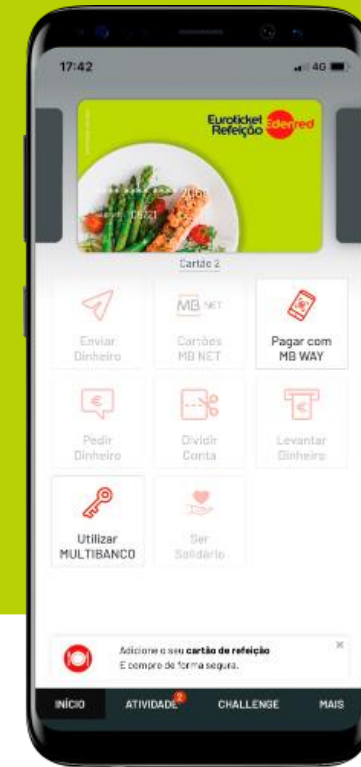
17:42

4G

Euroticket Refeição Edenred

Cartão 2

Enviar Dinheiro

MB NET

Cartões MB NET

Pagar com MB WAY

Pedir Dinheiro

Dividir Conta

Levantar Dinheiro

Utilizar MULTIBANCO

Ser Solidário

Adicione o seu **cartão de refeição** E compre de forma segura.

×

INÍCIO

ATIVIDADE 2

CHALLENGE

MAIS